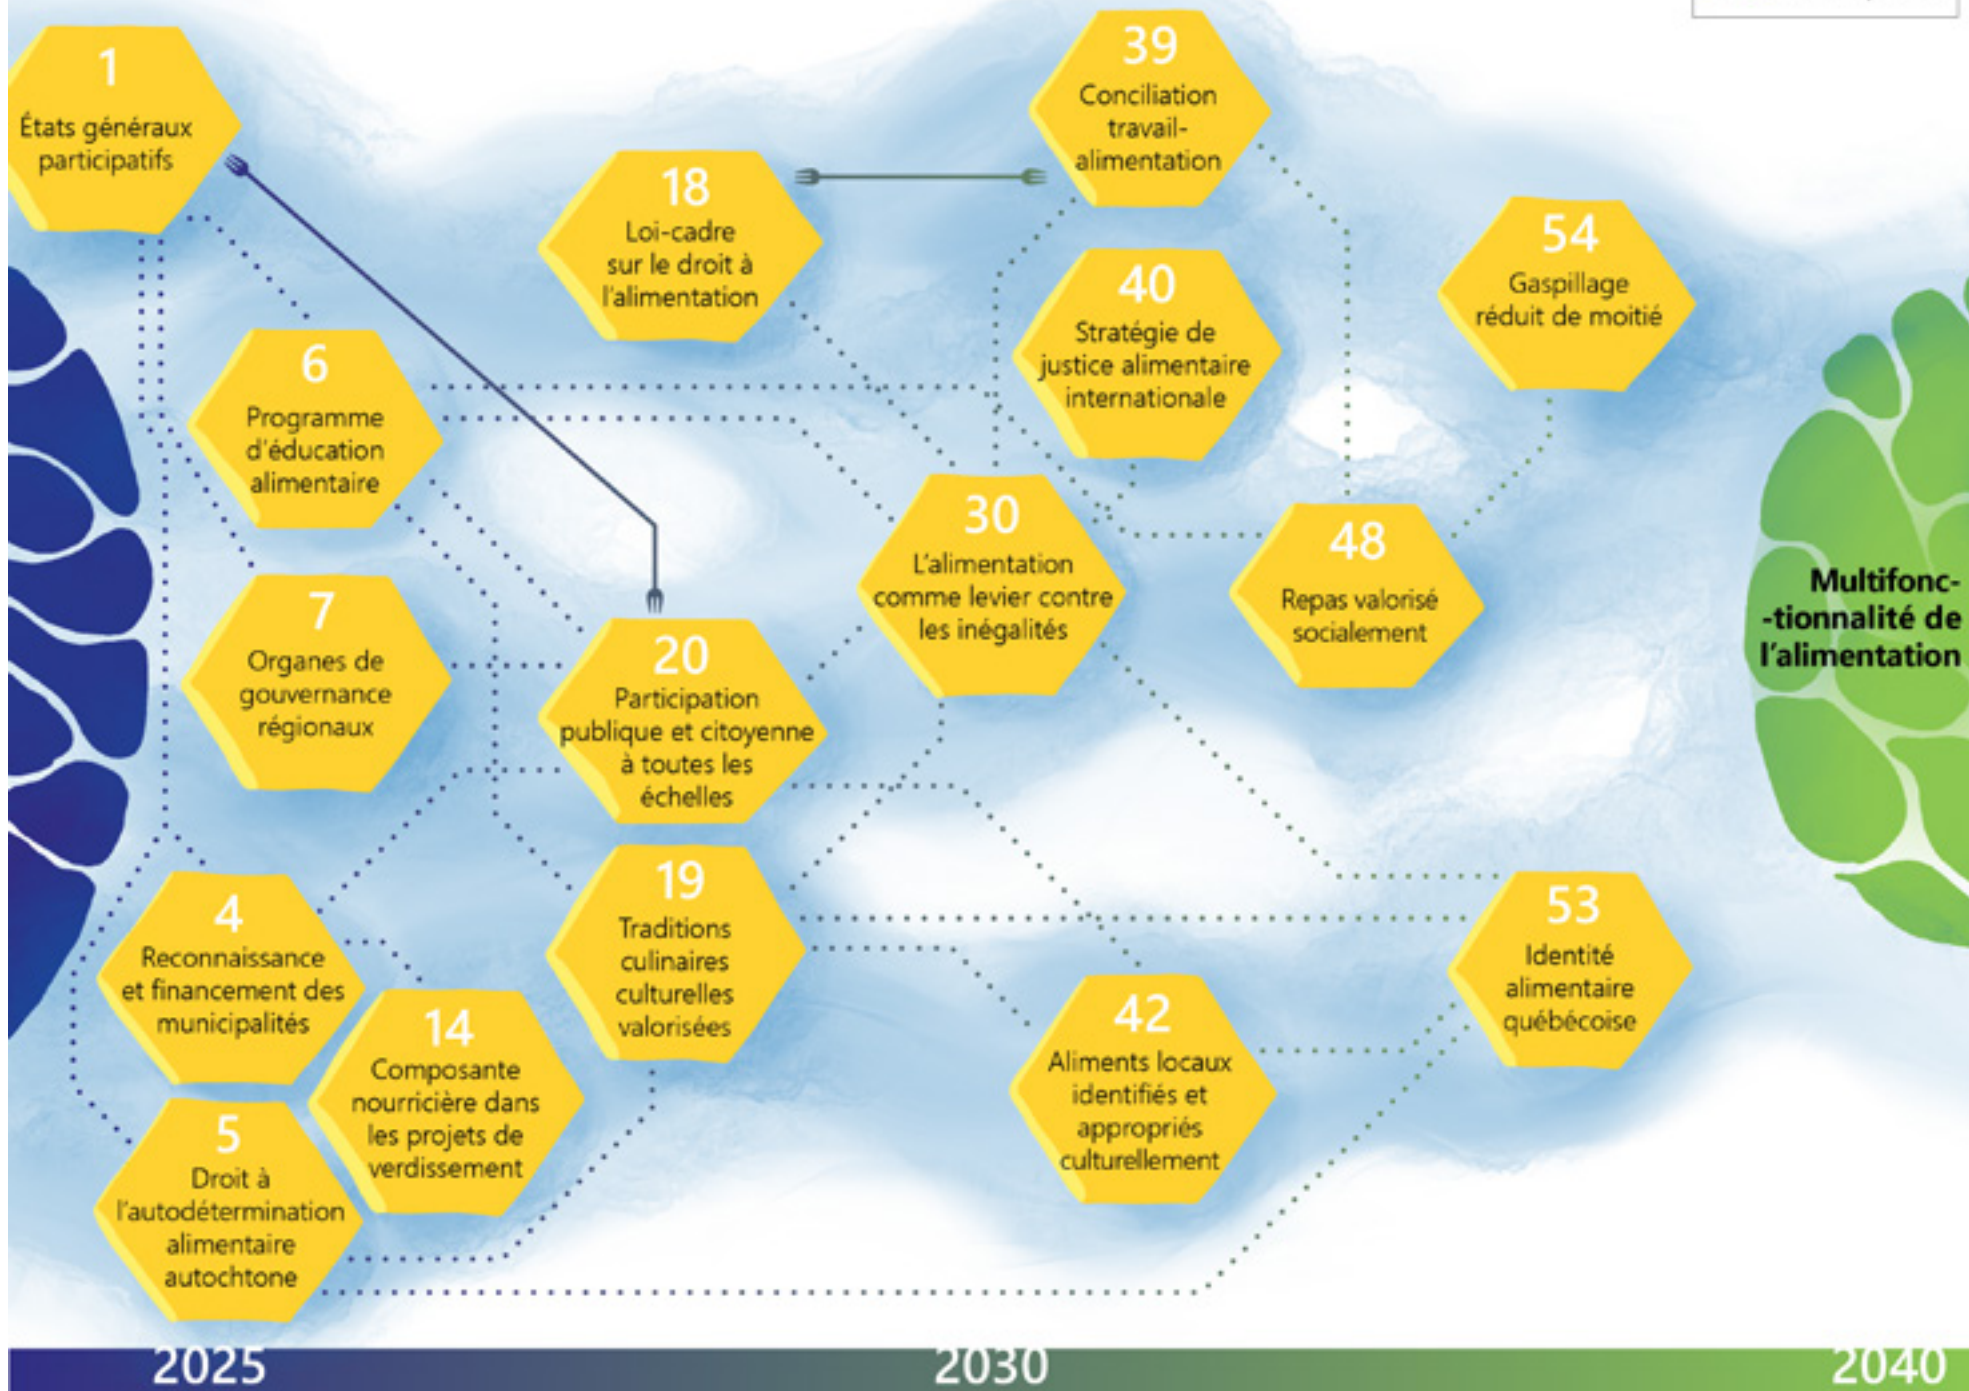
1
États généraux participatifs

18
Loi-cadre sur le droit à l'alimentation

39
Conciliation travail-alimentation

40
Stratégie de justice alimentaire internationale

54
Gaspillage réduit de moitié

6
Programme d'éducation alimentaire

7
Organes de gouvernance régionaux

20
Participation publique et citoyenne à toutes les échelles

30
L'alimentation comme levier contre les inégalités

48
Repas valorisé socialement

Multifonc--tionnalité de l'alimentation

4
Reconnaissance et financement des municipalités

14
Composante nourricière dans les projets de verdissement

19
Traditions culinaires culturelles valorisées

42
Aliments locaux identifiés et appropriés culturellement

53
Identité alimentaire québécoise

5
Droit à l'autodétermination alimentaire autochtone

2025
2030
2040